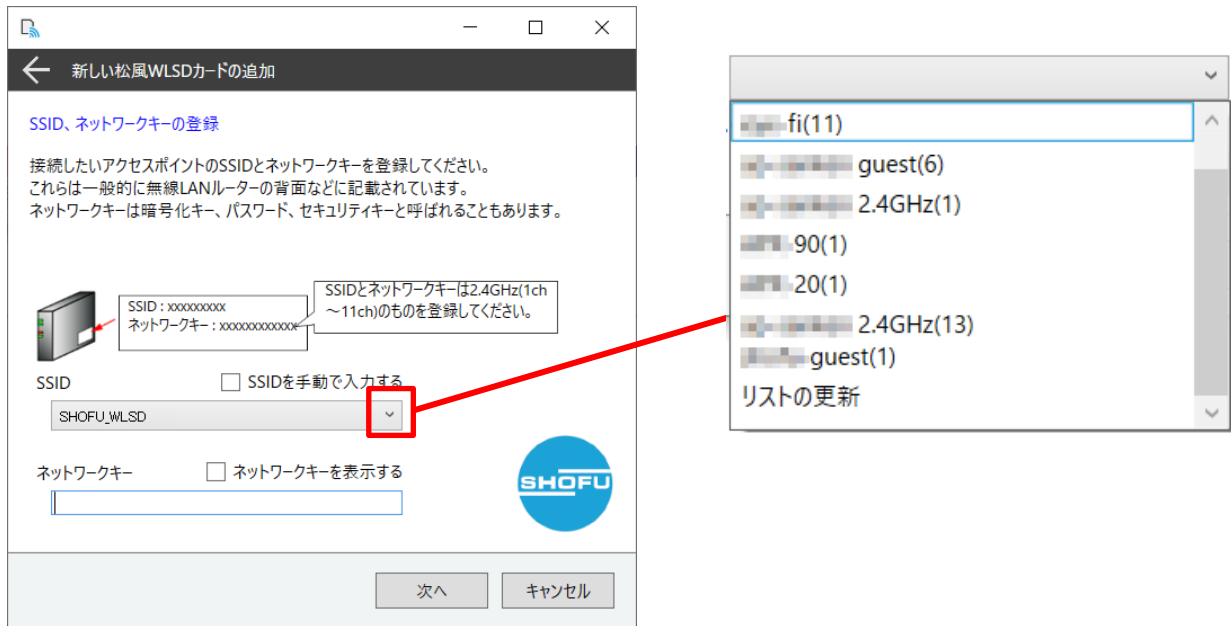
新しい松風WLSDカードの追加

SSID、ネットワークキーの登録

接続したいアクセスポイントのSSIDとネットワークキーを登録してください。
これらは一般的に無線LANルーターの背面などに記載されています。
ネットワークキーは暗号化キー、パスワード、セキュリティキーと呼ばれることもあります。

SSID : xxxxxxxxx
ネットワークキー : xxxxxxxxxxxx

SSIDとネットワークキーは2.4GHz(1ch～11ch)のものを登録してください。

SSID

SSIDを手動で入力する

SHOFU_WLSD

ネットワークキー

ネットワークキーを表示する

SHOFU

次へ

キャンセル

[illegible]fi(11)
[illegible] guest(6)
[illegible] 2.4GHz(1)
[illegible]90(1)
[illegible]20(1)
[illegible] 2.4GHz(13)
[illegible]guest(1)
リストの更新